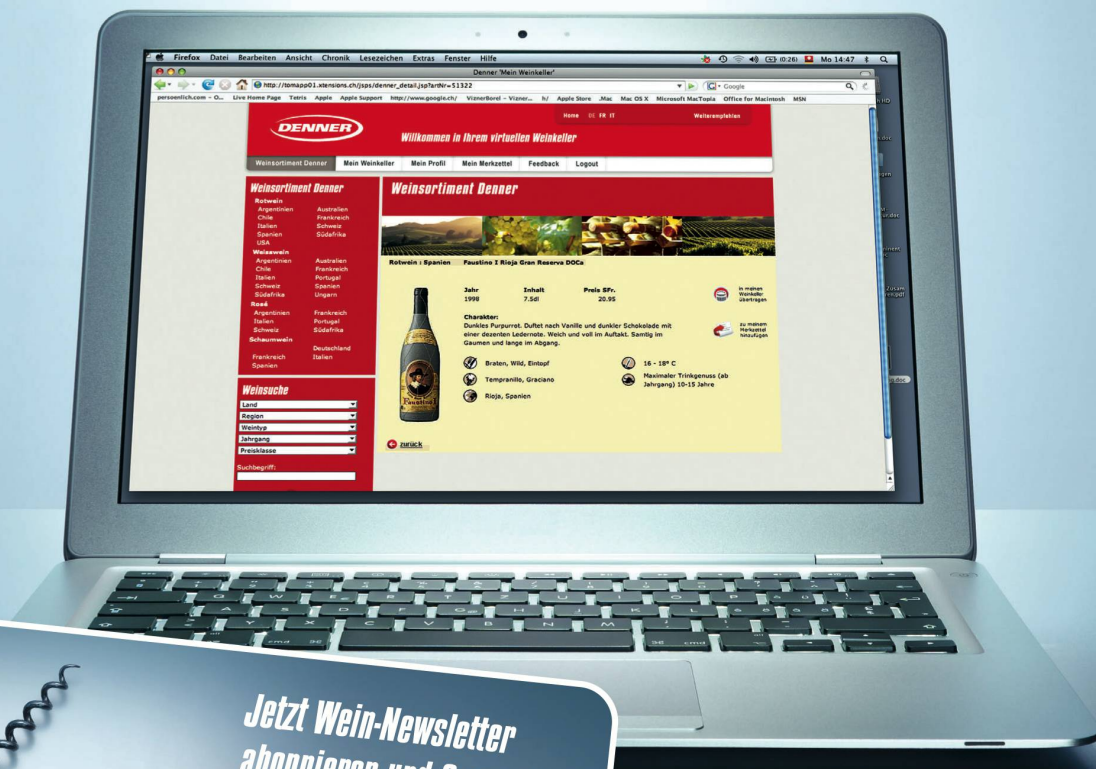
Firefox Datei Bearbeiten Ansicht Chronik Lesezeichen Extras Fenster Hilfe

Mo 14:47

Denner 'Mein Weinkeller'

http://tomapp01.xtensions.ch/jsps/denner_detail.jsp?artNr=51322

Google

persoenlich.com – O... Live Home Page Tetris Apple Apple Support http://www.google.ch/ ViznerBorel – Vizner... h/ Apple Store .Mac Mac OS X Microsoft MacTopia Office for Macintosh MSN

Home DE FR IT Weiterempfehlen

DENNER

Willkommen in Ihrem virtuellen Weinkeller

Weinsortiment Denner | Mein Weinkeller | Mein Profil | Mein Merkzettel | Feedback | Logout

Weinsortiment Denner

Rotwein
Argentinien Australien
Chile Frankreich
Italien Schweiz
Spanien Südafrika
USA
Weisswein
Argentinien Australien
Chile Frankreich
Italien Portugal
Schweiz Spanien
Südafrika Ungarn
Rosé
Argentinien Frankreich
Italien Portugal
Schweiz Südafrika
Schaumwein
Deutschland
Frankreich Italien
Spanien

Weinsuche
Land
Region
Weintyp
Jahrgang
Preisklasse
Suchbegriff:

Weinsortiment Denner

Rotwein : Spanien Faustino I Rioja Gran Reserva DOCa

| Jahr | Inhalt | Preis SFr. |
|---|---|---|
| 1998 | 7.5dl | 20.95 |

in meinen Weinkeller übertragen

zu meinem Merkzettel hinzufügen

Charakter:
Dunkles Purpurrot. Duftet nach Vanille und dunkler Schokolade mit einer dezenten Ledernote. Weich und voll im Auftakt. Samtig im Gaumen und lange im Abgang.

Braten, Wild, Eintopf
Tempranillo, Graciano
Rioja, Spanien
16 - 18° C
Maximaler Trinkgenuss (ab Jahrgang) 10-15 Jahre

Faustino I

zurück

Jetzt Wein-Newsletter abonnieren und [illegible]